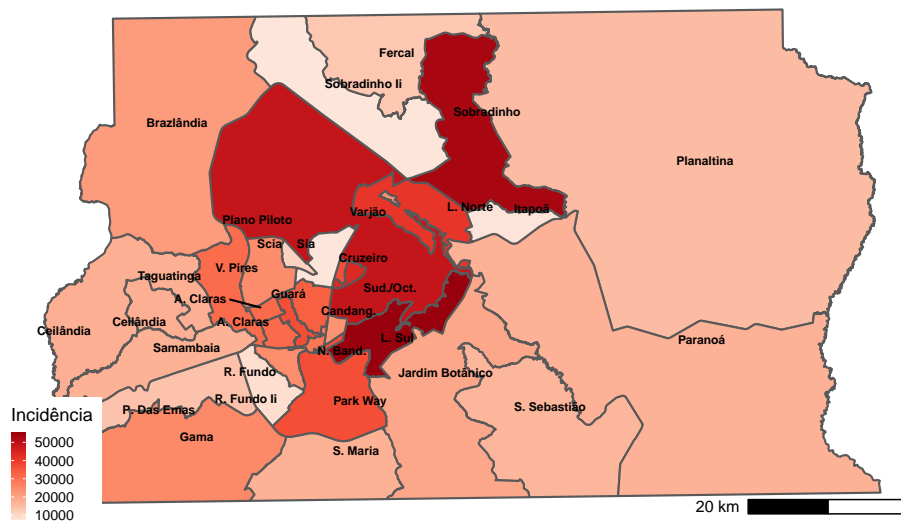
Fercal
Sobradinho Ii
Sobradinho
Brazlândia
Planaltina
Plano Piloto
Varjão
L. Norte
Itapoã
Scia
Sia
V. Pires
Cruzeiro
Taguatinga
A. Claras
Guará
Sud./Oct.
Ceilândia
Ceilândia
A. Claras
Candang.
Samambaia
N. Band.
L. Sul
Paranoá
R. Fundo
Jardim Botânico
P. Das Emas
R. Fundo Ii
Park Way
S. Sebastião
Gama
S. Maria
Incidência
50000
40000
30000
20000
10000
20 km